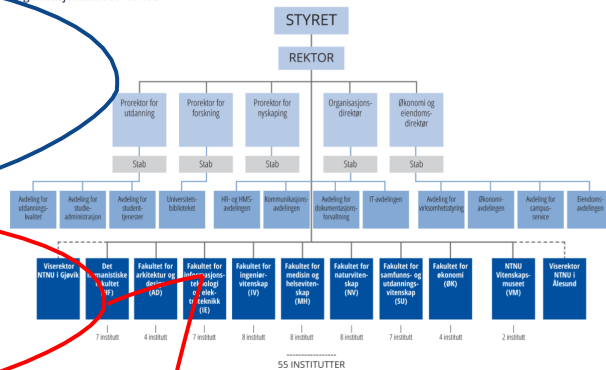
STYRET

REKTOR

Prorektor for utdanning

Prorektor for forskning

Prorektor for nyskaping

Organisasjonsdirektør

Økonomi og eiendomsdirektør

Stab

Stab

Stab

Stab

Stab

Avdeling for utdanningskvalitet

Avdeling for studieadministrasjon

Avdeling for studenttjenester

Universitetsbiblioteket

HR- og HMS-avdelingen

Kommunikasjonsavdelingen

Avdeling for dokumentasjonsforvaltning

IT-avdelingen

Avdeling for virksomhetsstyring

Økonomiavdelingen

Avdeling for campusservice

Eiendomsavdelingen

Viserektor NTNU i Gjøvik

Det humanistiske fakultet (HF)

Fakultet for arkitektur og design (AD)

Fakultet for informasjonsteknologi og elektroteknikk (IE)

Fakultet for ingeniørvitenskap (IV)

Fakultet for medisin og helsevitenskap (MH)

Fakultet for naturvitenskap (NV)

Fakultet for samfunns- og utdanningsvitenskap (SU)

Fakultet for økonomi (ØK)

NTNU Vitenskapsmuseet (VM)

Viserektor NTNU i Ålesund

7 institutt

4 institutt

7 institutt

8 institutt

8 institutt

8 institutt

7 institutt

4 institutt

2 institutt

55 INSTITUTTER